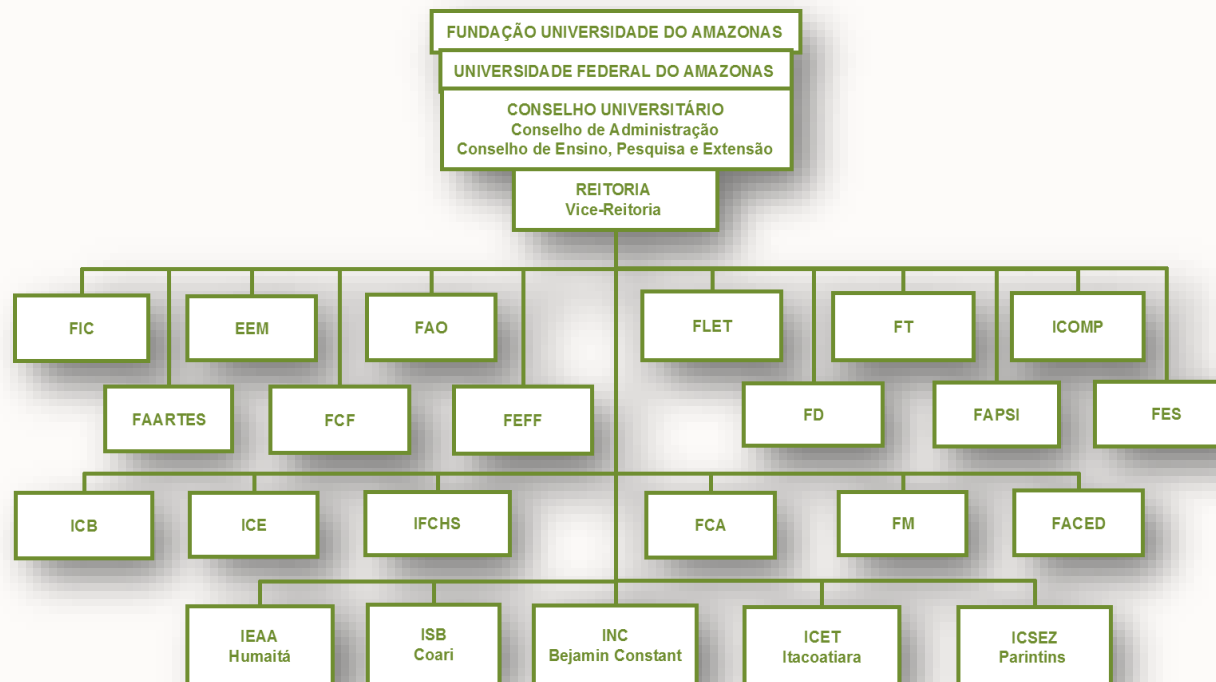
FUNDAÇÃO UNIVERSIDADE DO AMAZONAS

UNIVERSIDADE FEDERAL DO AMAZONAS

CONSELHO UNIVERSITÁRIO
Conselho de Administração
Conselho de Ensino, Pesquisa e Extensão

REITORIA
Vice-Reitoria

FIC

EEM

FAO

FLET

FT

ICOMP

FAARTES

FCF

FEFF

FD

FAPSI

FES

ICB

ICE

IFCHS

FCA

FM

FACED

IEAA
Humaitá

ISB
Coari

INC
Bejamin Constant

ICET
Itacoatiara

ICSEZ
Parintins